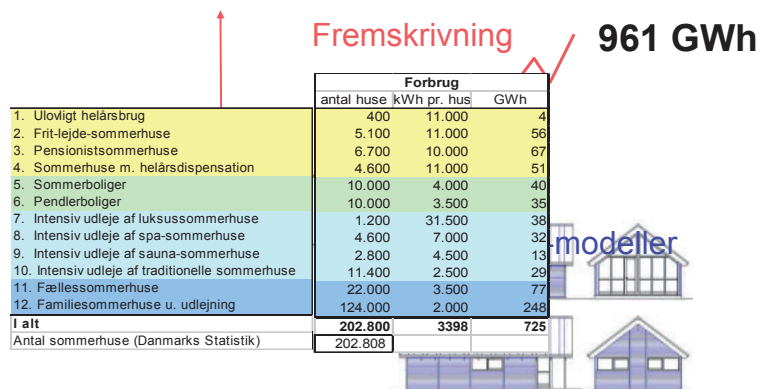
Fremskrivning

961 GWh

| | Forbrug | | |
|---|---|---|---|
| | antal huse | kWh pr. hus | GWh |
| 1. Ulovligt helårsbrug | 400 | 11.000 | 4 |
| 2. Frit-lejde-sommerhuse | 5.100 | 11.000 | 56 |
| 3. Pensionistsommerhuse | 6.700 | 10.000 | 67 |
| 4. Sommerhuse m. helårsdispensation | 4.600 | 11.000 | 51 |
| 5. Sommerboliger | 10.000 | 4.000 | 40 |
| 6. Pendlerboliger | 10.000 | 3.500 | 35 |
| 7. Intensiv udleje af luksussommerhuse | 1.200 | 31.500 | 38 |
| 8. Intensiv udleje af spa-sommerhuse | 4.600 | 7.000 | 32 |
| 9. Intensiv udleje af sauna-sommerhuse | 2.800 | 4.500 | 13 |
| 10. Intensiv udleje af traditionelle sommerhuse | 11.400 | 2.500 | 29 |
| 11. Fællessommerhuse | 22.000 | 3.500 | 77 |
| 12. Familiesommerhuse u. udlejning | 124.000 | 2.000 | 248 |
| I alt | 202.800 | 3398 | 725 |
| Antal sommerhuse (Danmarks Statistik) | 202.808 | | |

-modeller